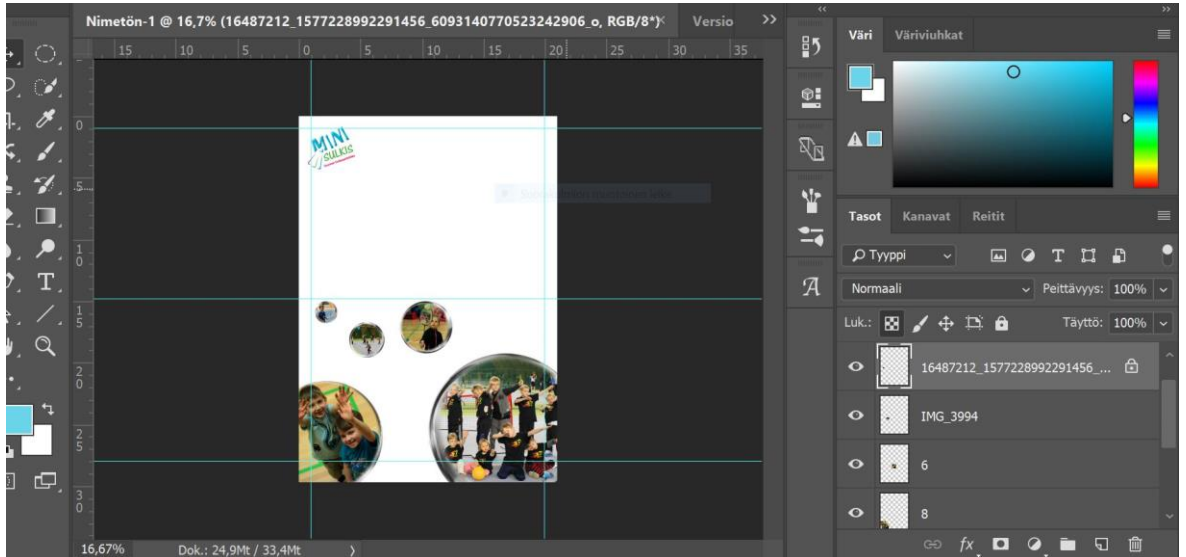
Nimetön-1 @ 16,7% (16487212_1577228992291456_6093140770523242906_o, RGB/8*)
Versio

15 10 5 0 5 10 15 20 25 30 35

0
5
1 0
1 5
2 0
2 5
3 0

MINI SULKIS

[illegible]

Väri Väriviuhkat

Tasot Kanavat Reitit

Tyyppi

Normaali
Peittävyys: 100%

Luk.:
Täyttö: 100%

16487212_1577228992291456_...
IMG_3994
6
8

16,67%
Dok.: 24,9Mt / 33,4Mt